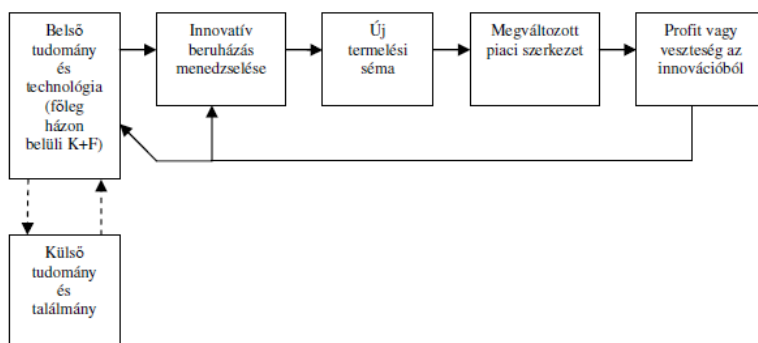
Belső tudomány és technológia (főleg házon belüli K+F)

Innovatív beruházás menedzselése

Új termelési séma

Megváltozott piaci szerkezet

Profit vagy veszteség az innovációból

Külső tudomány és találmány